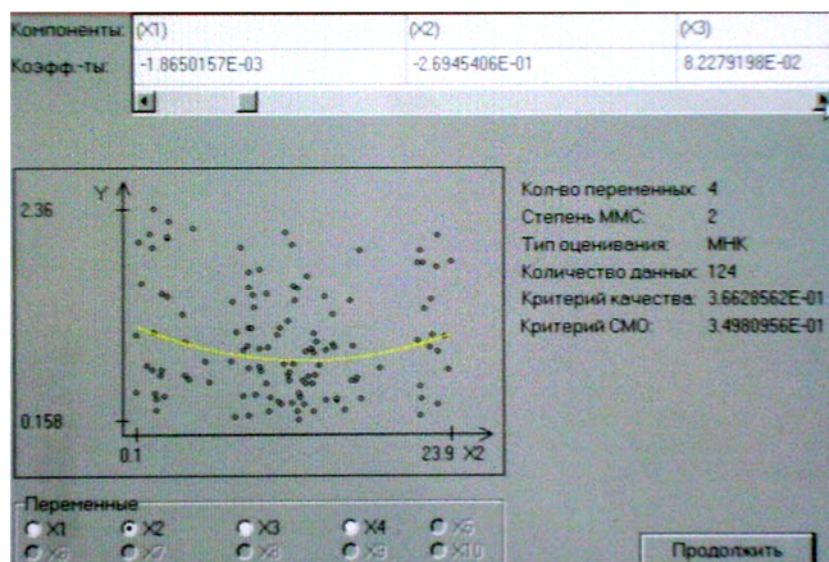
| Компоненты: | (X1) | (X2) | (X3) |
|---|---|---|---|
| Коэфф.-ты: | -1.8650157E-03 | -2.6945406E-01 | 8.2279198E-02 |

2.36 Y

0.158

0.1

23.9 X2

Кол-во переменных: 4
Степень ММС: 2
Тип оценивания: МНК
Количество данных: 124
Критерий качества: 3.6628562E-01
Критерий СМО: 3.4980956E-01

Переменные
X1 X2 X3 X4 X5
X6 X7 X8 X9 X10

Продолжить